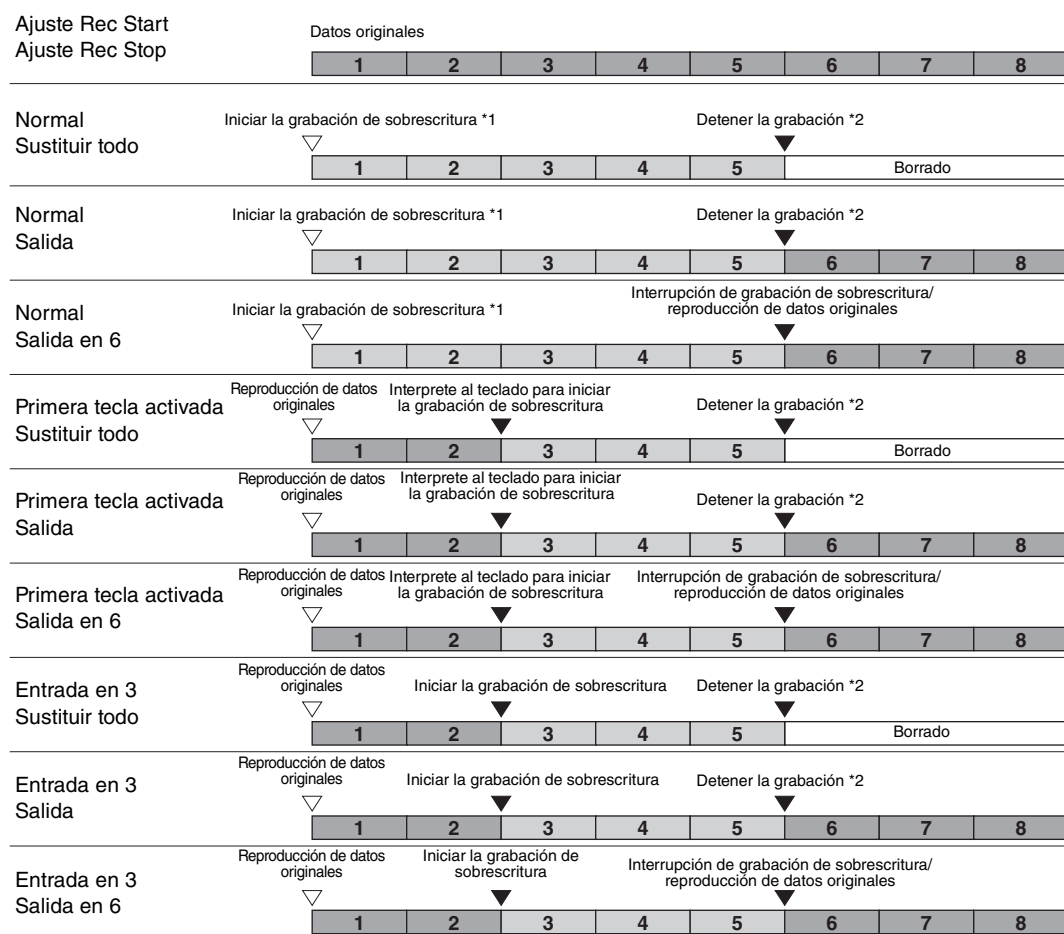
Ajuste Rec Start
Ajuste Rec Stop

Datos originales

| 1 | 2 | 3 | 4 | 5 | 6 | 7 | 8 |
|---|---|---|---|---|---|---|---|

Normal
Sustituir todo

Iniciar la grabación de sobrescritura *1

Detener la grabación *2

| 1 | 2 | 3 | 4 | 5 | Borrado |
|---|---|---|---|---|---|

Normal
Salida

Iniciar la grabación de sobrescritura *1

Detener la grabación *2

| 1 | 2 | 3 | 4 | 5 | 6 | 7 | 8 |
|---|---|---|---|---|---|---|---|

Normal
Salida en 6

Iniciar la grabación de sobrescritura *1

Interrupción de grabación de sobrescritura/ reproducción de datos originales

| 1 | 2 | 3 | 4 | 5 | 6 | 7 | 8 |
|---|---|---|---|---|---|---|---|

Primera tecla activada
Sustituir todo

Reproducción de datos originales

Interprete al teclado para iniciar la grabación de sobrescritura

Detener la grabación *2

| 1 | 2 | 3 | 4 | 5 | Borrado |
|---|---|---|---|---|---|

Primera tecla activada
Salida

Reproducción de datos originales

Interprete al teclado para iniciar la grabación de sobrescritura

Detener la grabación *2

| 1 | 2 | 3 | 4 | 5 | 6 | 7 | 8 |
|---|---|---|---|---|---|---|---|

Primera tecla activada
Salida en 6

Reproducción de datos originales

Interprete al teclado para iniciar la grabación de sobrescritura

Interrupción de grabación de sobrescritura/ reproducción de datos originales

| 1 | 2 | 3 | 4 | 5 | 6 | 7 | 8 |
|---|---|---|---|---|---|---|---|

Entrada en 3
Sustituir todo

Reproducción de datos originales

Iniciar la grabación de sobrescritura

Detener la grabación *2

| 1 | 2 | 3 | 4 | 5 | Borrado |
|---|---|---|---|---|---|

Entrada en 3
Salida

Reproducción de datos originales

Iniciar la grabación de sobrescritura

Detener la grabación *2

| 1 | 2 | 3 | 4 | 5 | 6 | 7 | 8 |
|---|---|---|---|---|---|---|---|

Entrada en 3
Salida en 6

Reproducción de datos originales

Iniciar la grabación de sobrescritura

Interrupción de grabación de sobrescritura/ reproducción de datos originales

| 1 | 2 | 3 | 4 | 5 | 6 | 7 | 8 |
|---|---|---|---|---|---|---|---|